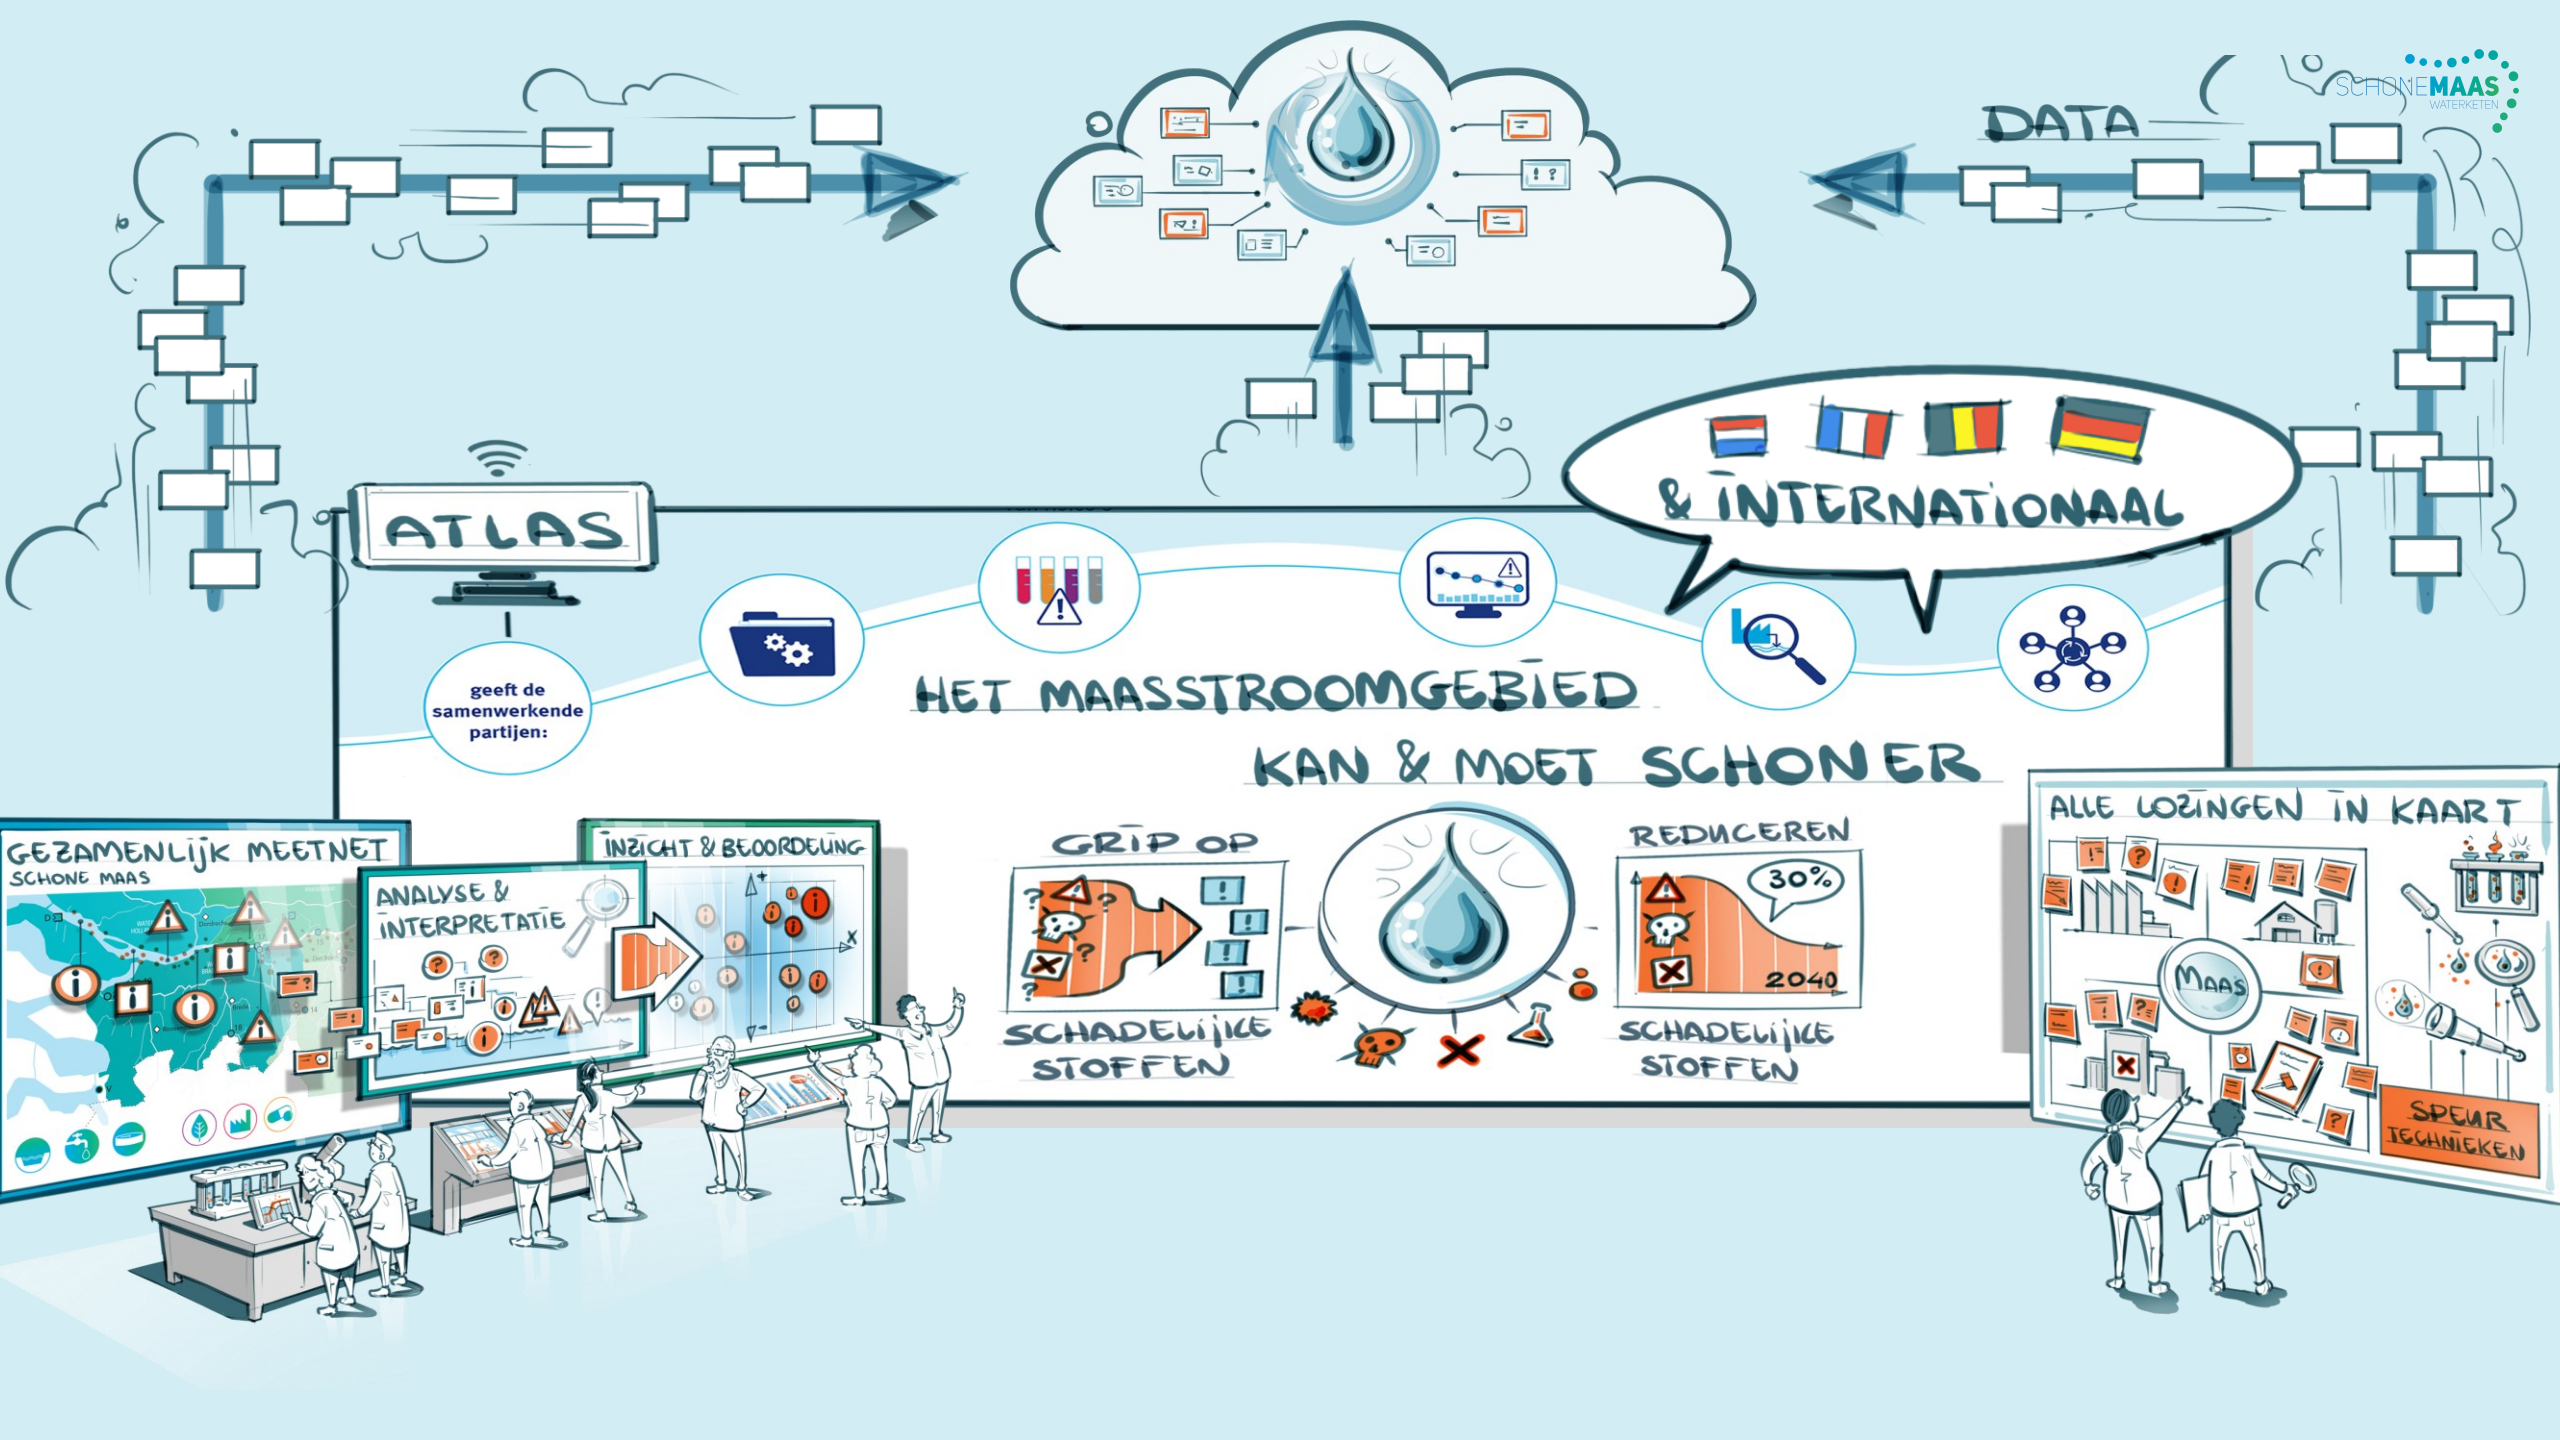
SCHONEMAAS
WATERKETEN

DATA

& INTERNATIONAAL

ATLAS

geeft de samenwerkende partijen:

HET MAASSTROOMGEBIED

KAN & MOET SCHONER

GEZAMENLIJK MEETNET
SCHONE MAAS

ANALYSE & INTERPRETATIE

INZICHT & BEOORDELING

GRIP OP

SCHADELIJKE STOFFEN

REDUCEREN

30%

2040

SCHADELIJKE STOFFEN

ALLE LOZINGEN IN KAART

MAAS

SPEUR TECHNIEKEN